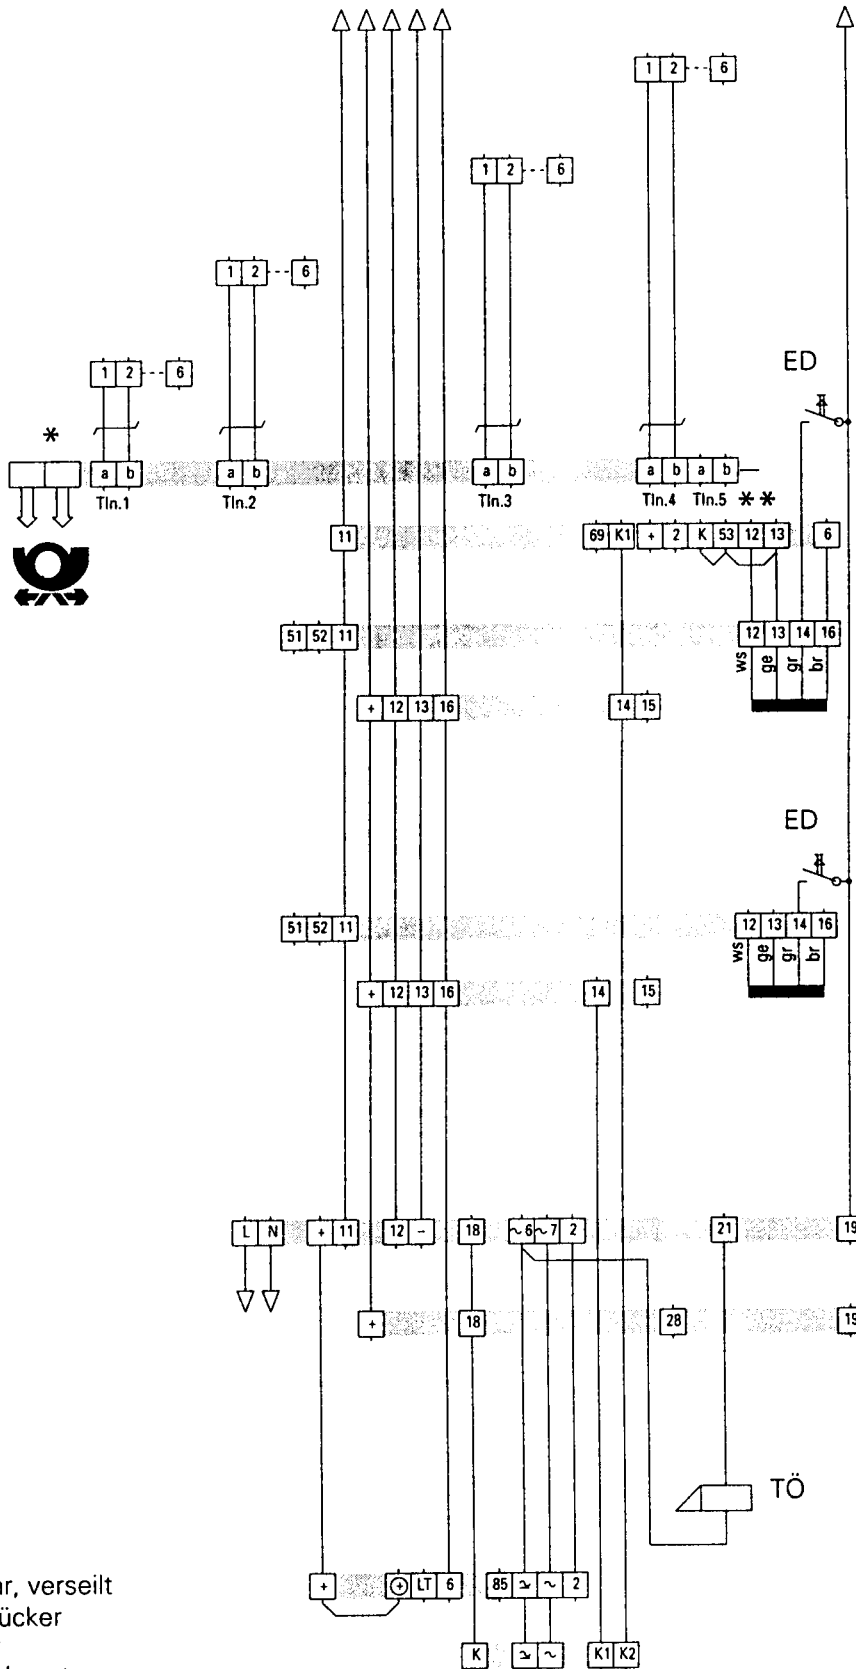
1 2 6
1 2 6
1 2 6
1 2 6
ED
*
a b
Tln.1
a b
Tln.2
a b
Tln.3
a b a b
Tln.4 Tln.5 **
11
69 K1 + 2 K 53 12 13 6
51 52 11
12 13 14 16
ws ge gr br
+ 12 13 16
14 15
ED
51 52 11
12 13 14 16
ws ge gr br
+ 12 13 16
14 15
L N + 11 12 - 18 ~6 ~7 2 21 19
+ 18 28 19
TÖ
ar, verseilt
rücker
+ ⊕ LT 6 85 ≃ ~ 2
K ≃ ~ K1 K2